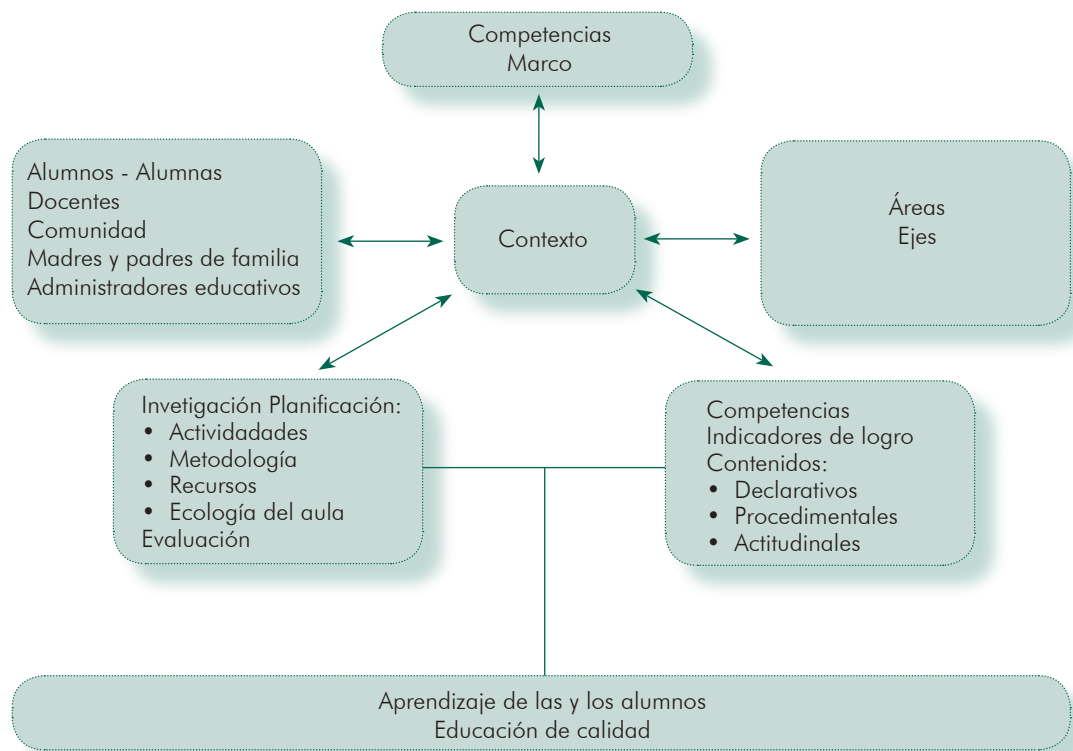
Competencias
Marco

Alumnos - Alumnas
Docentes
Comunidad
Madres y padres de familia
Administradores educativos

Contexto

Áreas
Ejes

Invetigación Planificación:
• Actividades
• Metodología
• Recursos
• Ecología del aula
Evaluación

Competencias
Indicadores de logro
Contenidos:
• Declarativos
• Procedimentales
• Actitudinales

Aprendizaje de las y los alumnos
Educación de calidad